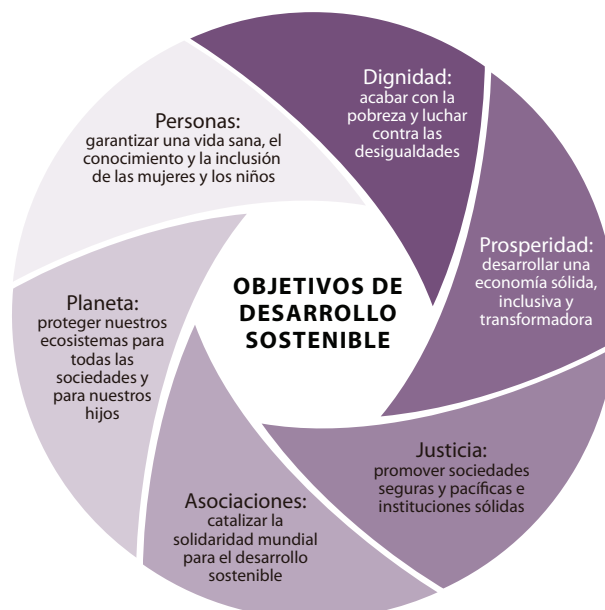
Dignidad:
acabar con la pobreza y luchar contra las desigualdades

Prosperidad:
desarrollar una economía sólida, inclusiva y transformadora

Justicia:
promover sociedades seguras y pacíficas e instituciones sólidas

Asociaciones:
catalizar la solidaridad mundial para el desarrollo sostenible

Planeta:
proteger nuestros ecosistemas para todas las sociedades y para nuestros hijos

Personas:
garantizar una vida sana, el conocimiento y la inclusión de las mujeres y los niños

OBJETIVOS DE DESARROLLO SOSTENIBLE